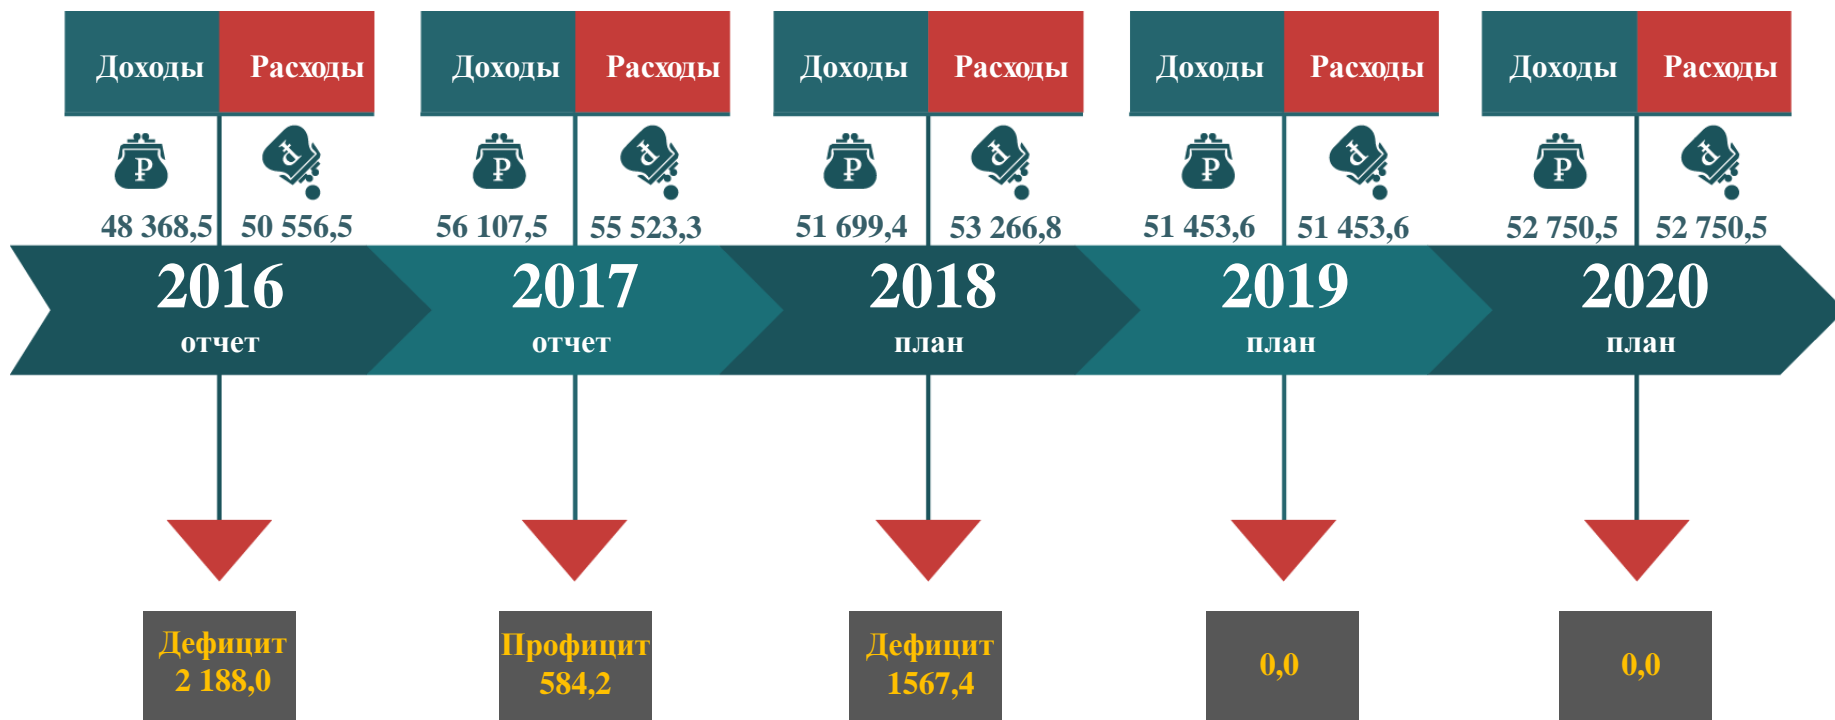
Доходы | Расходы
48 368,5 | 50 556,5
2016
отчет
Дефицит
2 188,0

Доходы | Расходы
56 107,5 | 55 523,3
2017
отчет
Профицит
584,2

Доходы | Расходы
51 699,4 | 53 266,8
2018
план
Дефицит
1567,4

Доходы | Расходы
51 453,6 | 51 453,6
2019
план
0,0

Доходы | Расходы
52 750,5 | 52 750,5
2020
план
0,0